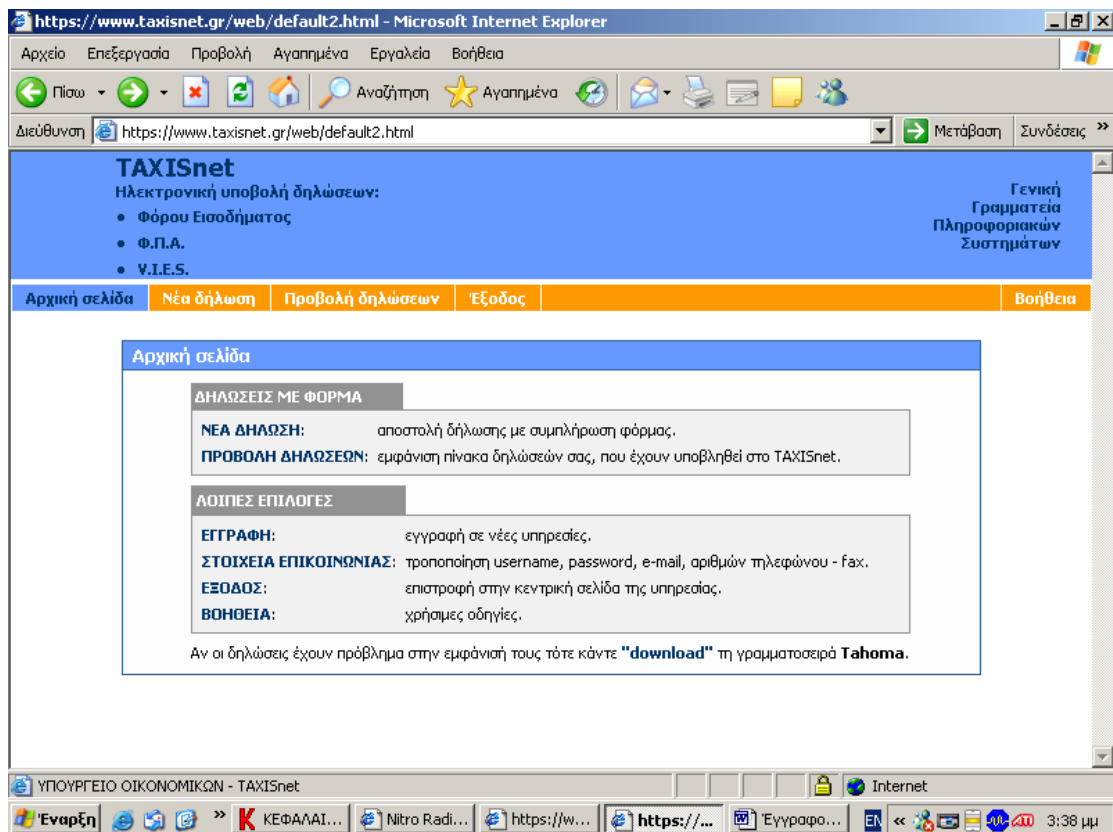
https://www.taxisnet.gr/web/default2.html - Microsoft Internet Explorer

Αρχείο Επεξεργασία Προβολή Αγαπημένα Εργαλεία Βοήθεια

Πίσω Αναζήτηση Αγαπημένα

Διεύθυνση https://www.taxisnet.gr/web/default2.html Μετάβαση Συνδέσεις »

TAXISnet
Ηλεκτρονική υποβολή δηλώσεων:
• Φόρου Εισοδήματος
• Φ.Π.Α.
• V.I.E.S.

Γενική Γραμματεία Πληροφοριακών Συστημάτων

Αρχική σελίδα | Νέα δήλωση | Προβολή δηλώσεων | Έξοδος | Βοήθεια

Αρχική σελίδα

ΔΗΛΩΣΕΙΣ ΜΕ ΦΟΡΜΑ

ΝΕΑ ΔΗΛΩΣΗ: αποστολή δήλωσης με συμπλήρωση φόρμας.
ΠΡΟΒΟΛΗ ΔΗΛΩΣΕΩΝ: εμφάνιση πίνακα δηλώσεών σας, που έχουν υποβληθεί στο TAXISnet.

ΛΟΙΠΕΣ ΕΠΙΛΟΓΕΣ

ΕΓΓΡΑΦΗ: εγγραφή σε νέες υπηρεσίες.
ΣΤΟΙΧΕΙΑ ΕΠΙΚΟΙΝΩΝΙΑΣ: τροποποίηση username, password, e-mail, αριθμών τηλεφώνου - fax.
ΕΞΟΔΟΣ: επιστροφή στην κεντρική σελίδα της υπηρεσίας.
ΒΟΗΘΕΙΑ: χρήσιμες οδηγίες.

Αν οι δηλώσεις έχουν πρόβλημα στην εμφάνισή τους τότε κάντε "download" τη γραμματοσειρά Tahoma.

ΥΠΟΥΡΓΕΙΟ ΟΙΚΟΝΟΜΙΚΩΝ - TAXISnet Internet

Έναρξη » ΚΕΦΑΛΑΙ... Nitro Radi... https://w... https://... Έγγραφο... EN « 3:38 μμ